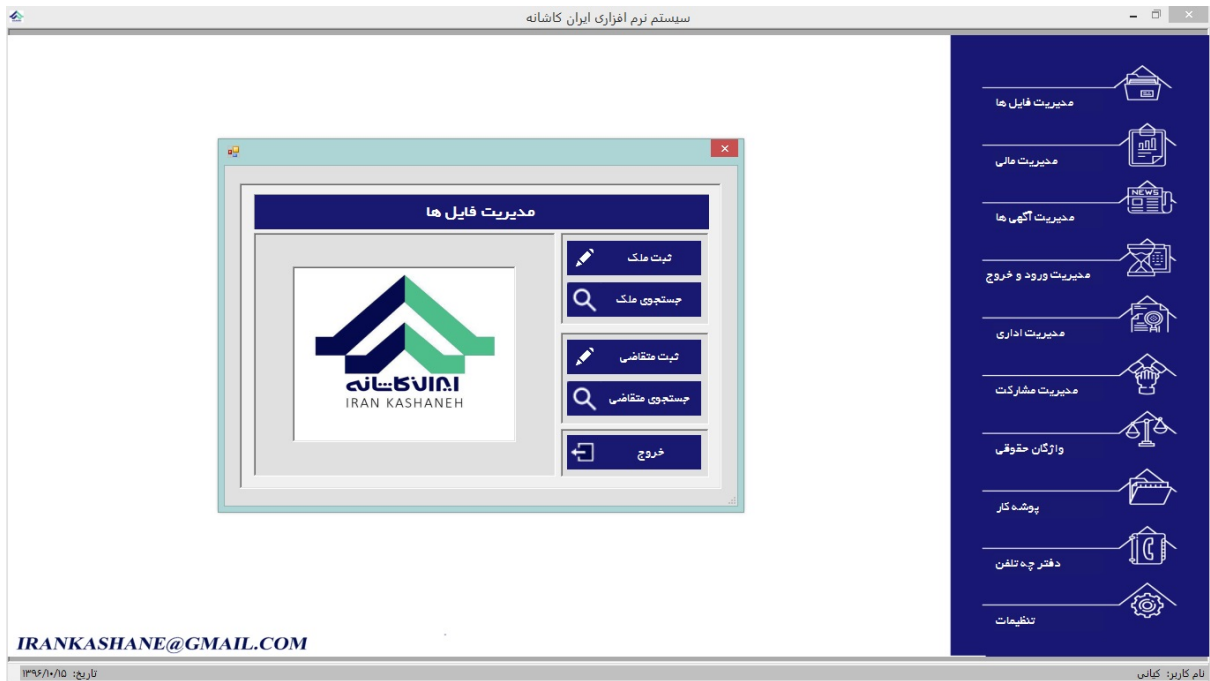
سیستم نرم افزاری ایران کاشانه

مدیریت فایل ها
مدیریت مالی
NEWS
مدیریت آگهی ها
مدیریت ورود و خروج
مدیریت اداری
مدیریت مشارکت
واژگان حقوقی
پوشه کار
دفترچه تلفن
تنظیمات

مدیریت فایل ها
ثبت ملک
جستجوی ملک
ثبت متقاضی
جستجوی متقاضی
خروج

ایران کاشانه
IRAN KASHANEH

IRANKASHANE@GMAIL.COM

تاریخ: ۱۳۹۶/۱۰/۱۵
نام کاربر: کیانی